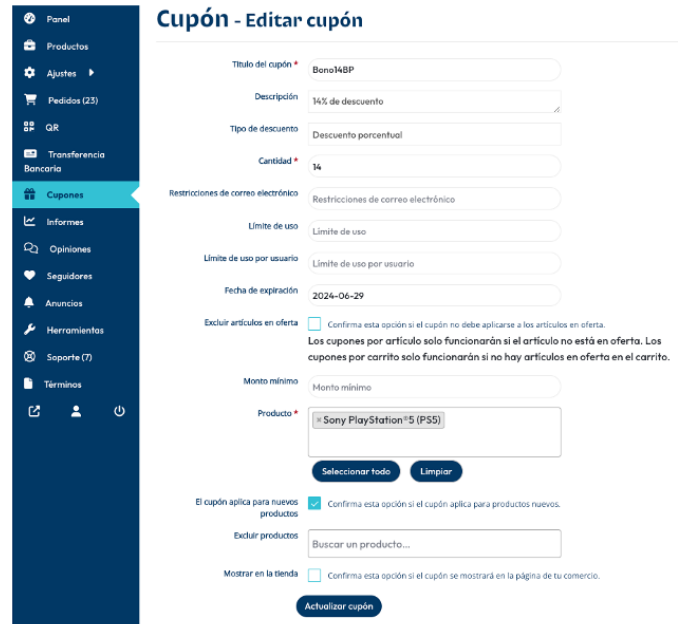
Panel
Productos
Ajustes
Pedidos (23)
QR
Transferencia Bancaria
Cupones
Informes
Opiniones
Seguidores
Anuncios
Herramientas
Soporte (7)
Términos

Cupón - Editar cupón

Título del cupón *
Bono14BP

Descripción
14% de descuento

Tipo de descuento
Descuento porcentual

Cantidad *
14

Restricciones de correo electrónico
Restricciones de correo electrónico

Límite de uso
Límite de uso

Límite de uso por usuario
Límite de uso por usuario

Fecha de expiración
2024-06-29

Excluir artículos en oferta
Confirma esta opción si el cupón no debe aplicarse a los artículos en oferta.
Los cupones por artículo solo funcionarán si el artículo no está en oferta. Los cupones por carrito solo funcionarán si no hay artículos en oferta en el carrito.

Monto mínimo
Monto mínimo

Producto *
× Sony PlayStation®5 (PS5)

Seleccionar todo
Limpiar

El cupón aplica para nuevos productos
Confirma esta opción si el cupón aplica para productos nuevos.

Excluir productos
Buscar un producto...

Mostrar en la tienda
Confirma esta opción si el cupón se mostrará en la página de tu comercio.

Actualizar cupón